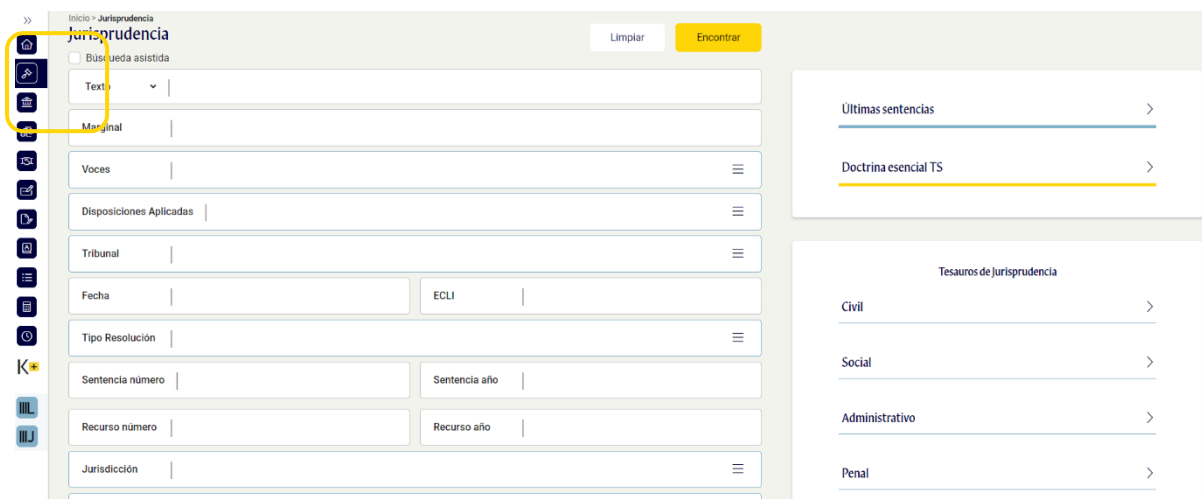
Inicio > Jurisprudencia
Jurisprudencia
Búsqueda asistida

Limpiar
Encontrar

Texto
Marginal
Voces
Disposiciones Aplicadas
Tribunal
Fecha
ECLI
Tipo Resolución
Sentencia número
Sentencia año
Recurso número
Recurso año
Jurisdicción

Últimas sentencias
Doctrina esencial TS

Tesauros de Jurisprudencia
Civil
Social
Administrativo
Penal